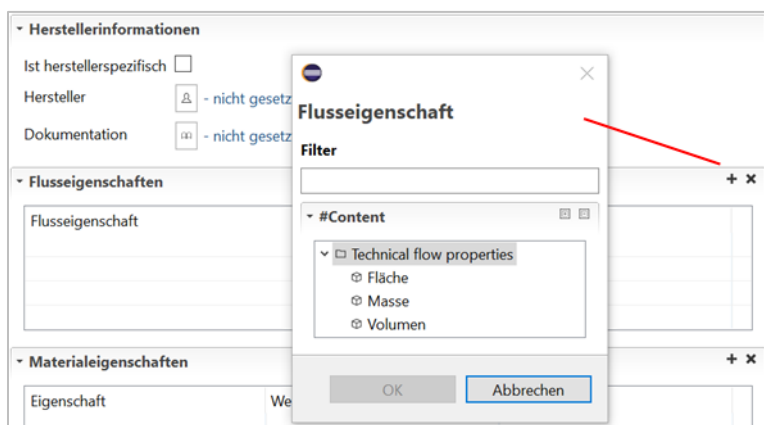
Herstellerinformationen

Ist herstellerspezifisch

Hersteller - nicht gesetz

Dokumentation - nicht gesetz

Flusseigenschaften + ×

Flusseigenschaft

Materialeigenschaften + ×

Eigenschaft We

Flusseigenschaft

Filter

#Content

Technical flow properties

Fläche

Masse

Volumen

OK Abbrechen